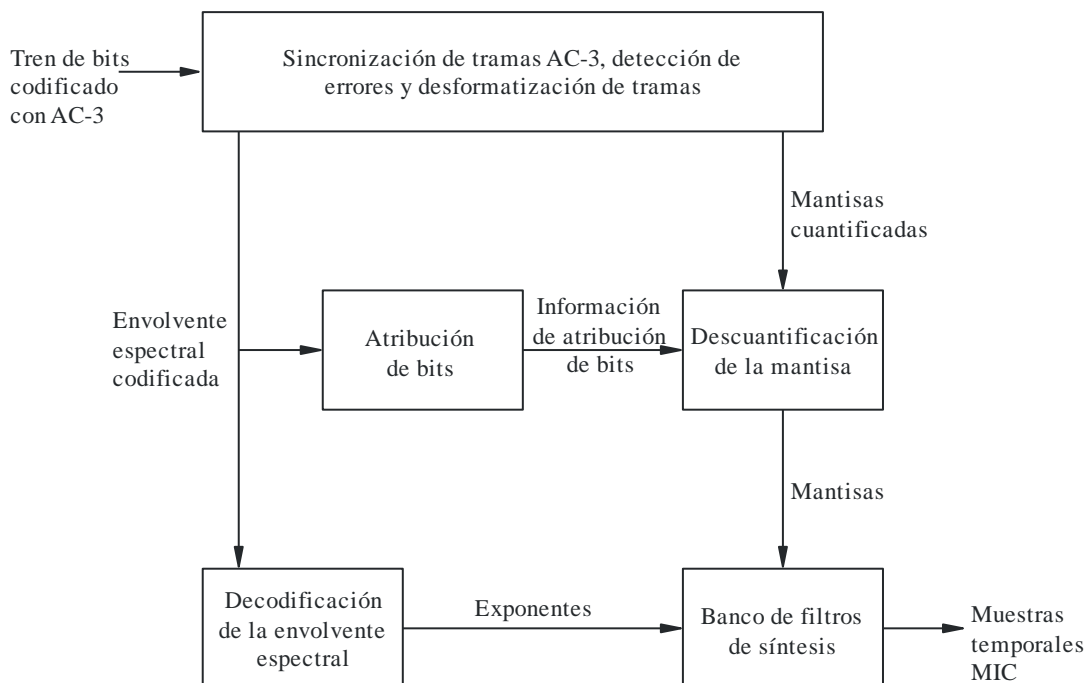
Tren de bits codificado con AC-3

Sincronización de tramas AC-3, detección de errores y desformatización de tramas

Mantisas cuantificadas

Envolvente espectral codificada

Atribución de bits

Información de atribución de bits

Descuantificación de la mantisa

Mantisas

Decodificación de la envolvente espectral

Exponentes

Banco de filtros de síntesis

Muestras temporales MIC